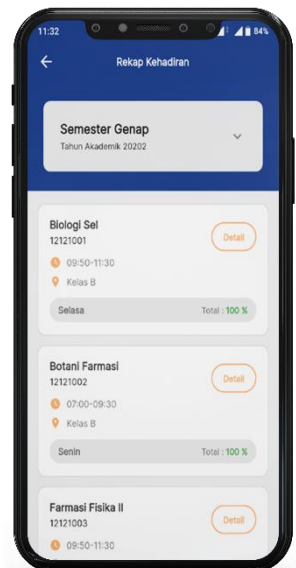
11:32 84%

Rekap Kehadiran

Semester Genap
Tahun Akademik 20202

Biologi Sel
12121001
Detail
09:50-11:30
Kelas B
Selasa
Total : 100 %

Botani Farmasi
12121002
Detail
07:00-09:30
Kelas B
Senin
Total : 100 %

Farmasi Fisika II
12121003
Detail
09:50-11:30